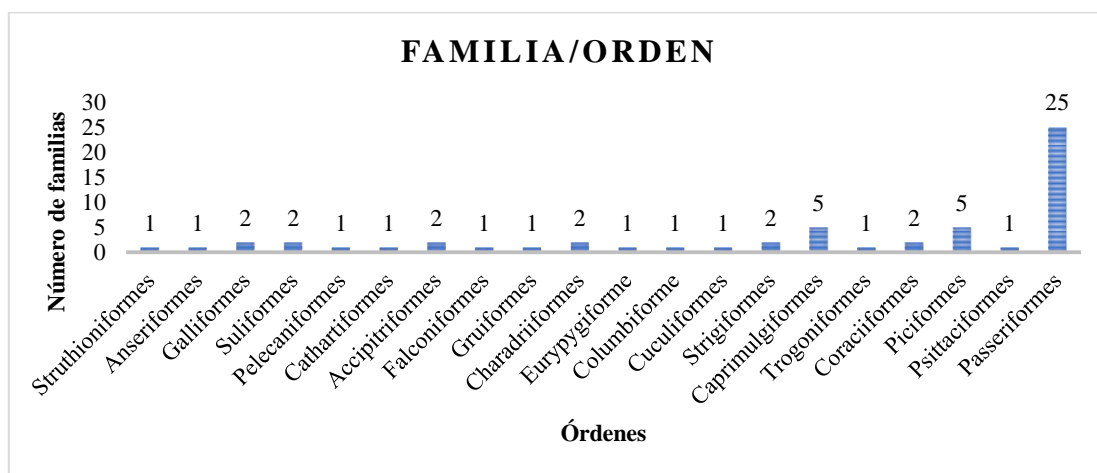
FAMILIA/ORDEN

Número de familias

30
25
20
15
10
5
0

1 1 2 2 1 1 2 1 1 2 1 1 1 2 5 1 2 5 1 25

Struthioniformes
Anseriformes
Galliformes
Suliformes
Pelecaniformes
Cathartiformes
Accipitriformes
Falconiformes
Gruiformes
Charadriiformes
Eurypygiforme
Columbiforme
Cuculiformes
Strigiformes
Caprimulgiformes
Trogoniformes
Coraciiformes
Piciformes
Psittaciformes
Passeriformes

Órdenes